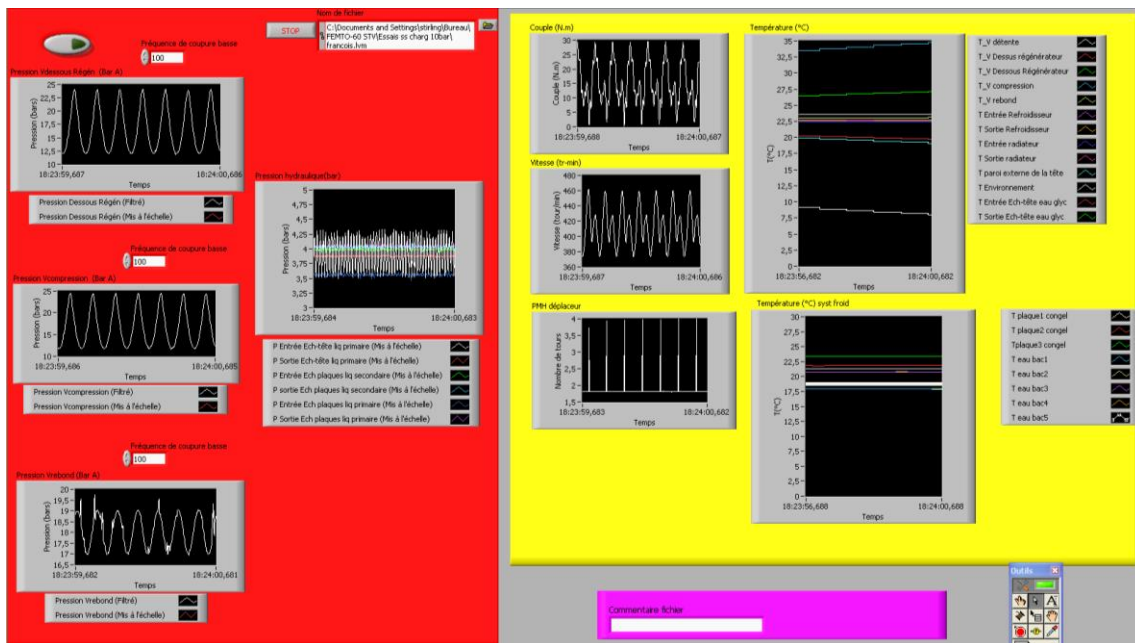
Fréquence de coupure basse
100

STOP

Nom de fichier
C:\Documents and Settings\stirling\Bureau\FEMTO-60 STV\Essais ss charg 10bar\francois.lvm

Pression Vdessous Régén (Bar A)
25
22,5
20
17,5
15
12,5
10
Pression (bars)
18:23:59,687
18:24:00,686
Temps

Pression Dessous Régén (Filtré)
Pression Dessous Régén (Mis à l'échelle)

Fréquence de coupure basse
100

Pression Vcompression (Bar A)
25
20
15
10
Pression (bars)
18:23:59,686
18:24:00,685
Temps

Pression Vcompression (Filtré)
Pression Vcompression (Mis à l'échelle)

Fréquence de coupure basse
100

Pression Vrebond (Bar A)
20
19,5
19
18,5
18
17,5
17
16,5
Pression (bars)
18:23:59,682
18:24:00,681
Temps

Pression Vrebond (Filtré)
Pression Vrebond (Mis à l'échelle)

Pression hydraulique(bar)
5
4,75
4,5
4,25
4
3,75
3,5
3,25
3
Pression (bars)
18:23:59,684
18:24:00,683
Temps

P Entrée Ech-tête liq primaire (Mis à l'échelle)
P Sortie Ech-tête liq primaire (Mis à l'échelle)
P Entrée Ech plaques liq secondaire (Mis à l'échelle)
P sortie Ech plaques liq secondaire (Mis à l'échelle)
P Entrée Ech plaques liq primaire (Mis à l'échelle)
P Sortie Ech plaques liq primaire (Mis à l'échelle)

Couple (N.m)
30
25
20
15
10
5
0
Couple (N.m)
18:23:59,688
18:24:00,687
Temps

Vitesse (tr-min)
480
460
440
420
400
380
360
Vitesse (tour/min)
18:23:59,687
18:24:00,686
Temps

PMH déplaceur
4
3,5
3
2,5
2
1,5
Nombre de tours
18:23:59,683
18:24:00,682
Temps

Température (°C)
35
32,5
30
27,5
25
22,5
20
17,5
15
12,5
10
7,5
5
2,5
0
T[°C]
18:23:56,682
18:24:00,682
Temps

T_V détente
T_V Dessus régénérateur
T_V Dessous Régénérateur
T_V compression
T_V rebond
T Entrée Refroidisseur
T Sortie Refroidisseur
T Entrée radiateur
T Sortie radiateur
T paroi externe de la tête
T Environnement
T Entrée Ech-tête eau glyc
T Sortie Ech-tête eau glyc

Température (°C) syst froid
30
27,5
25
22,5
20
17,5
15
12,5
10
7,5
5
2,5
0
T[°C]
18:23:56,688
18:24:00,688
Temps

T plaque1 congel
T plaque2 congel
Tplaque3 congel
T eau bac1
T eau bac2
T eau bac3
T eau bac4
T eau bac5

Commentaire fichier

Outils